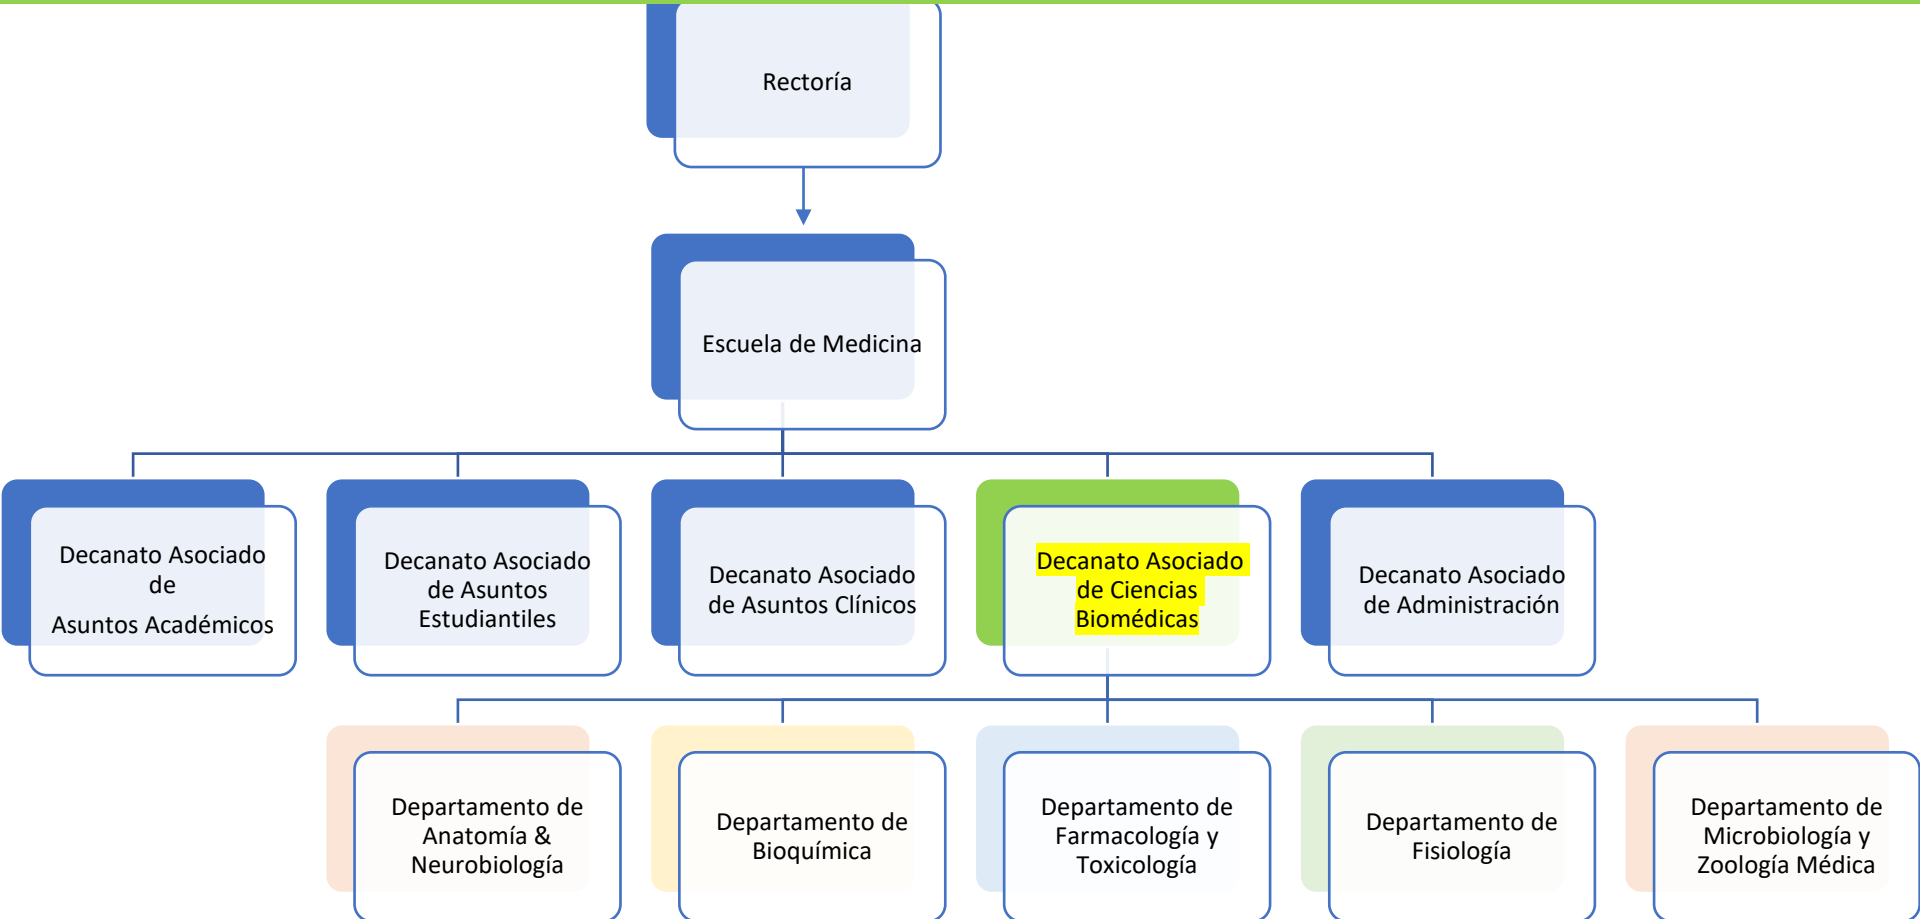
Rectoría

Escuela de Medicina

Decanato Asociado de Asuntos Académicos

Decanato Asociado de Asuntos Estudiantiles

Decanato Asociado de Asuntos Clínicos

Decanato Asociado de Ciencias Biomédicas

Decanato Asociado de Administración

Departamento de Anatomía & Neurobiología

Departamento de Bioquímica

Departamento de Farmacología y Toxicología

Departamento de Fisiología

Departamento de Microbiología y Zoología Médica